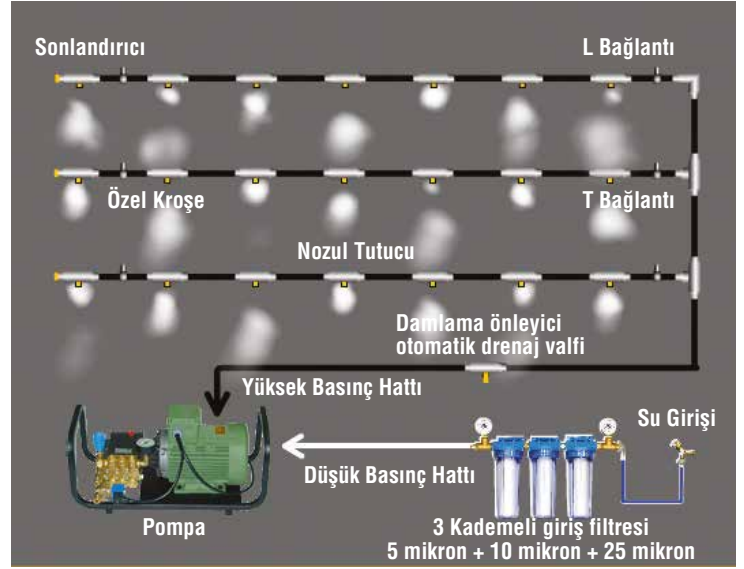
Sonlandırıcı

L Bağlantı

Özel Kroşe

T Bağlantı

Nozul Tutucu

Damlama önleyici otomatik drenaj valfi

Yüksek Basınç Hattı

Su Girişi

Düşük Basınç Hattı

Pompa

3 Kademeli giriş filtresi
5 mikron + 10 mikron + 25 mikron